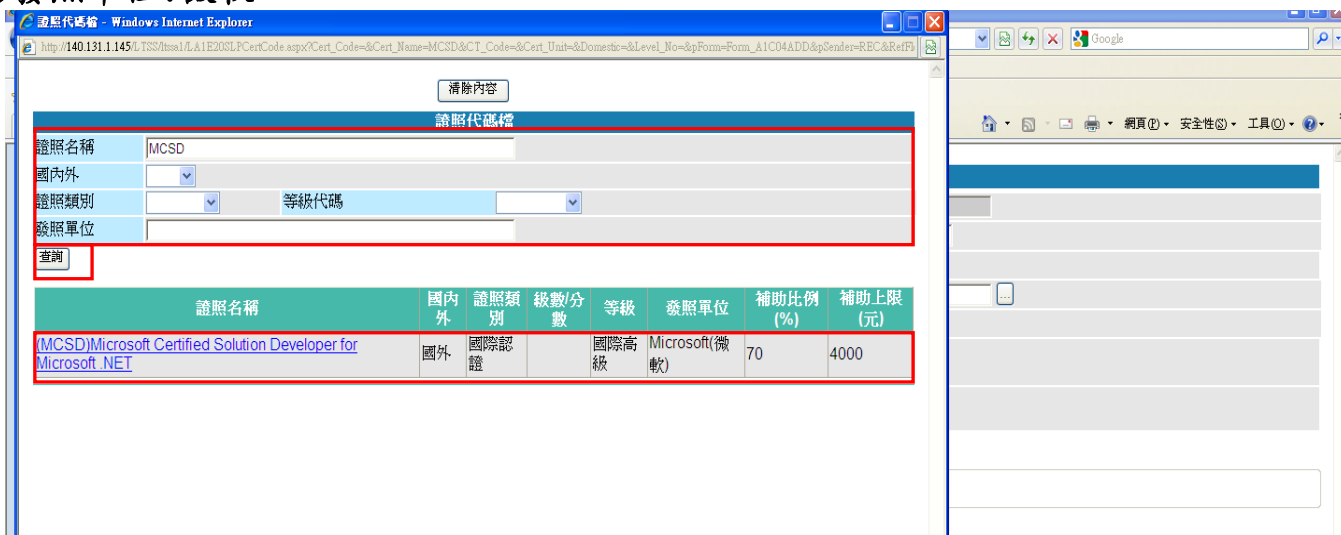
證照代碼檔 - Windows Internet Explorer

http://140.131.1.145/LTSS/ltssa1/LA1E20SLPCertCode.aspx?Cert_Code=&Cert_Name=MCSD&CT_Code=&Cert_Unit=&Domestic=&Level_No=&pForm=Form_A1C04ADD&pSender=REC&RefFi

Google

網頁(P) 安全性(S) 工具(O)

清除內容

證照代碼檔

證照名稱 MCSD
國內外
證照類別
等級代碼
發照單位

查詢

| 證照名稱 | 國內外 | 證照類別 | 級數/分數 | 等級 | 發照單位 | 補助比例(%) | 補助上限(元) |
|---|---|---|---|---|---|---|---|
| (MCSD)Microsoft Certified Solution Developer for Microsoft .NET | 國外 | 國際認證 | | 國際高級 | Microsoft(微軟) | 70 | 4000 |